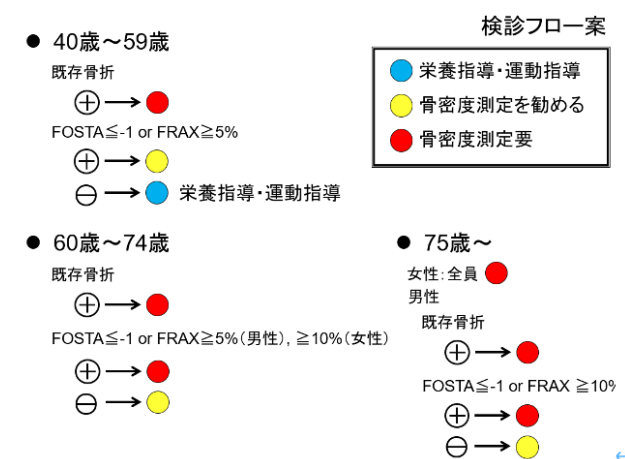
検診フロー案

● 40歳～59歳

既存骨折

⊕ →

FOSTA≦-1 or FRAX≧5%

⊕ →

⊖ → 栄養指導・運動指導

栄養指導・運動指導

骨密度測定を勧める

骨密度測定要

● 60歳～74歳

既存骨折

⊕ →

FOSTA≦-1 or FRAX≧5%（男性），≧10%（女性）

⊕ →

⊖ →

● 75歳～

女性：全員

男性

既存骨折

⊕ →

FOSTA≦-1 or FRAX ≧10%

⊕ →

⊖ →